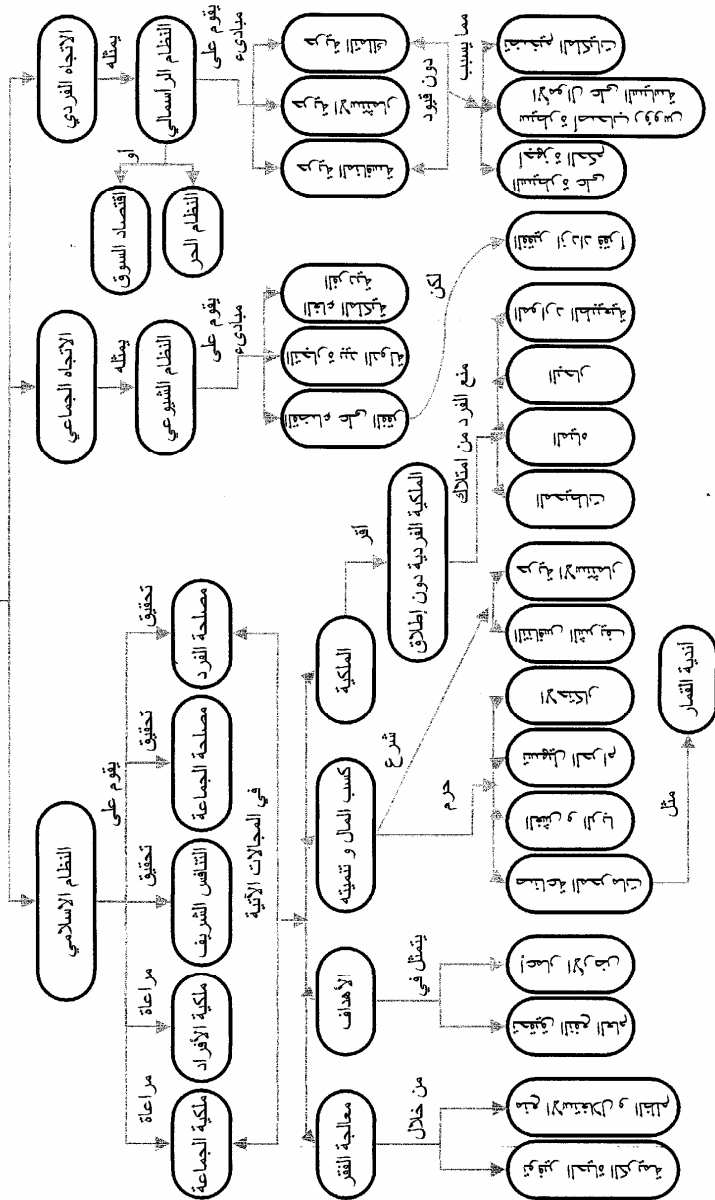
الاتجاه الفردي
يمثله
النظام الرأسمالي
يقوم على مبادىء
أو
النظام الحر
اقتصاد السوق
دون قيود
مما يسبب
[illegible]
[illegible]
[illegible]
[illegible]
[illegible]
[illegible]

الاتجاه الجماعي
يمثله
النظام الشيوعي
يقوم على مبادىء
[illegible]
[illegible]
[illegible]
لكن
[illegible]

النظام الاسلامي
يقوم على
مراعاة
مراعاة
تحقيق
تحقيق
تحقيق
ملكية الجماعة
ملكية الأفراد
التنافس الشريف
مصلحة الجماعة
مصلحة الفرد
في المجالات الآتية
معالجة الفقر
من خلال
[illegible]
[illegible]
الأهداف
يتمثل في
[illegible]
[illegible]
كسب المال و تنميته
شرع
حرم
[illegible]
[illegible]
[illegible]
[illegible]
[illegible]
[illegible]
مثل
أندية القمار
الملكية
أقر
الملكية الفردية دون إطلاق
منع الفرد من امتلاك
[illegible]
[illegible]
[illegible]
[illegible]